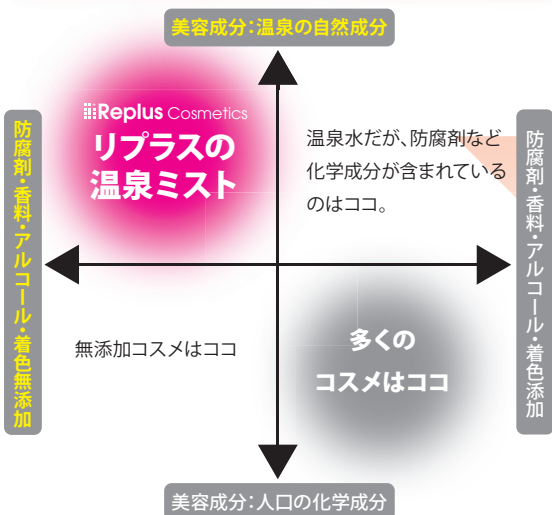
美容成分：温泉の自然成分

Replus Cosmetics
リプラスの
温泉ミスト

温泉水だが、防腐剤など化学成分が含まれているのはココ。

防腐剤・香料・アルコール・着色無添加

防腐剤・香料・アルコール・着色添加

無添加コスメはココ

多くの
コスメはココ

美容成分：人口の化学成分